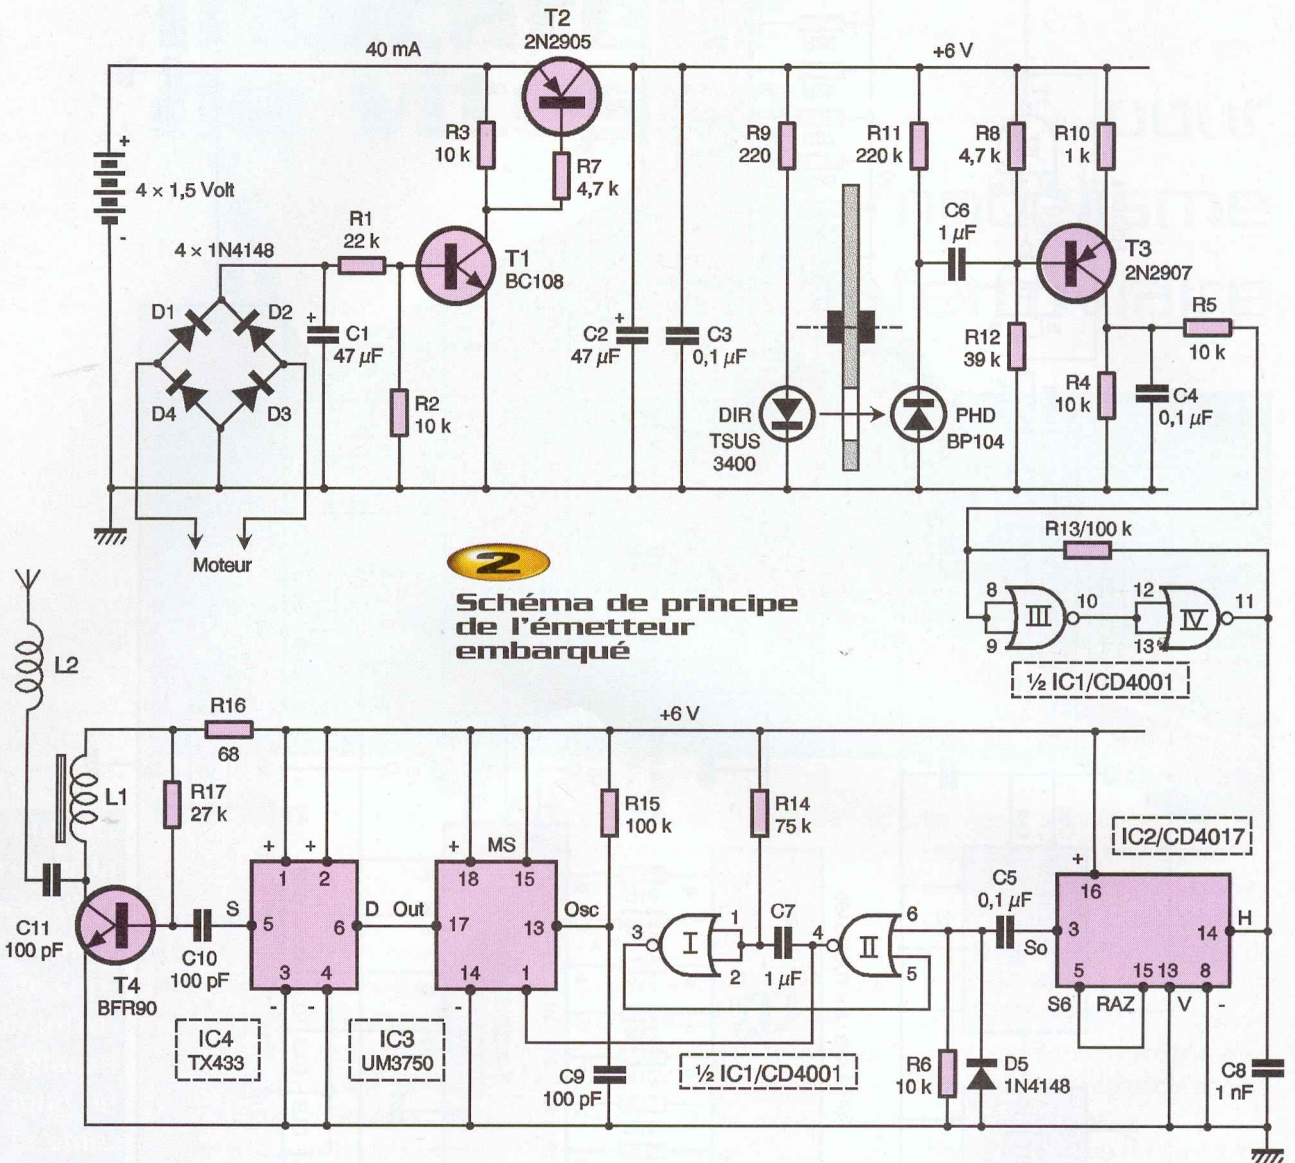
40 mA
T2
2N2905
+6 V
+
4 × 1,5 Volt
-
R3
10 k
R7
4,7 k
R9
220
R11
220 k
R8
4,7 k
R10
1 k
4 × 1N4148
R1
22 k
T1
BC108
C6
1 µF
T3
2N2907
D1
D2
+
C1
47 µF
D4
D3
R2
10 k
C2
47 µF
+
C3
0,1 µF
DIR
TSUS
3400
PHD
BP104
R12
39 k
R5
10 k
R4
10 k
C4
0,1 µF
Moteur
R13/100 k
8
9
III
10
12
13
IV
11
½ IC1/CD4001
2
Schéma de principe de l'émetteur embarqué
L2
R16
68
+6 V
L1
R17
27 k
R15
100 k
R14
75 k
IC2/CD4017
+
+
+
MS
1
2
18
15
C11
100 pF
T4
BFR90
C10
100 pF
S
5
6
D
Out
17
13
Osc
3
I
1
2
C7
1 µF
4
II
6
5
C5
0,1 µF
So
+
16
3
14
H
5
15
13
8
S6
RAZ
V
-
3
4
14
1
-
-
IC4
TX433
IC3
UM3750
C9
100 pF
½ IC1/CD4001
R6
10 k
D5
1N4148
C8
1 nF